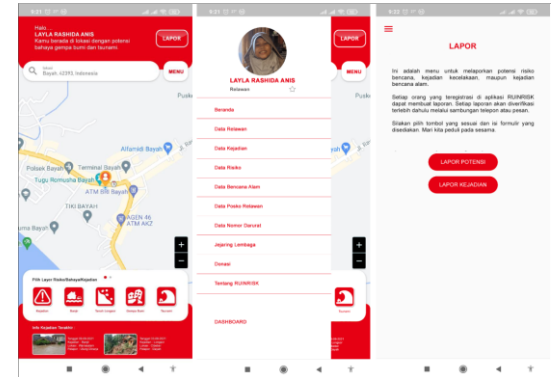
9:21

Halo,
LAYLA RASHIDA ANIS
Kamu berada di lokasi dengan potensi bahaya gempa bumi dan tsunami.

LAPOR

Bayah, 42393, Indonesia

MENU

Pusk

Alfamidi Bayah

Terminal Bayah

Polsek Bayah

Tugu Romusha Bayah

ATM BRI Bayah

TIKI BAYAH

AGEN 46 ATM AKZ

Pasar Bayah

+
−

Pilih Layer Risiko/Bahaya/Kejadian

Kejadian Bajir Tanah Longsor Gempa Bumi Tsunami

Info Kejadian Terakhir

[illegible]

9:21

LAPOR

LAYLA RASHIDA ANIS
Relawan

Pusk

Beranda
Data Relawan
Data Kejadian
Data Risiko
Data Bencana Alam
Data Posko Relawan
Data Nomor Darurat
Jejaring Lembaga
Donasi
Tentang RUINRISK

DASHBOARD

Tsunami

9:21

LAPOR

Ini adalah menu untuk melaporkan potensi risiko bencana, kejadian kecelakaan, maupun kejadian bencana alam.

Setiap orang yang teregistrasi di aplikasi RUINRISK dapat membuat laporan. Setiap laporan akan diverifikasi terlebih dahulu melalui sambungan telepon atau pesan.

Silakan pilih tombol yang sesuai dan isi formulir yang disediakan. Mari kita peduli pada sesama.

LAPOR POTENSI

LAPOR KEJADIAN